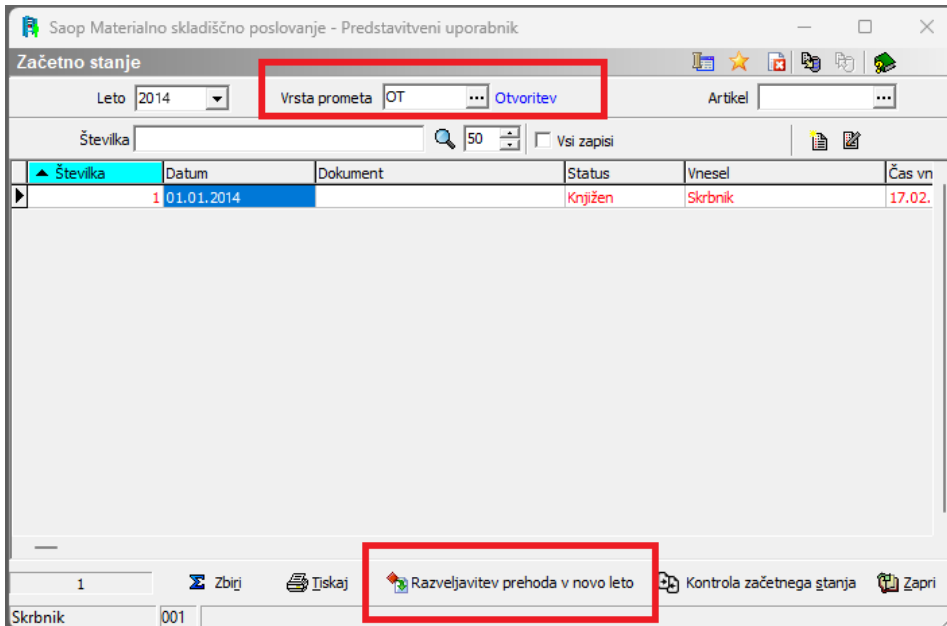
Saop Materialno skladiščno poslovanje - Predstavitveni uporabnik

Začetno stanje

Leto 2014

Vrsta prometa OT ... Otvoritev

Artikel ...

Številka

50

Vsi zapisi

| Številka | Datum | Dokument | Status | Vnesel | Čas vn |
|---|---|---|---|---|---|
| 1 | 01.01.2014 | | Knjižen | Skrbnik | 17.02. |

1

Zbiri

Tiskaj

Razveljavitev prehoda v novo leto

Kontrola začetnega stanja

Zapri

Skrbnik

001